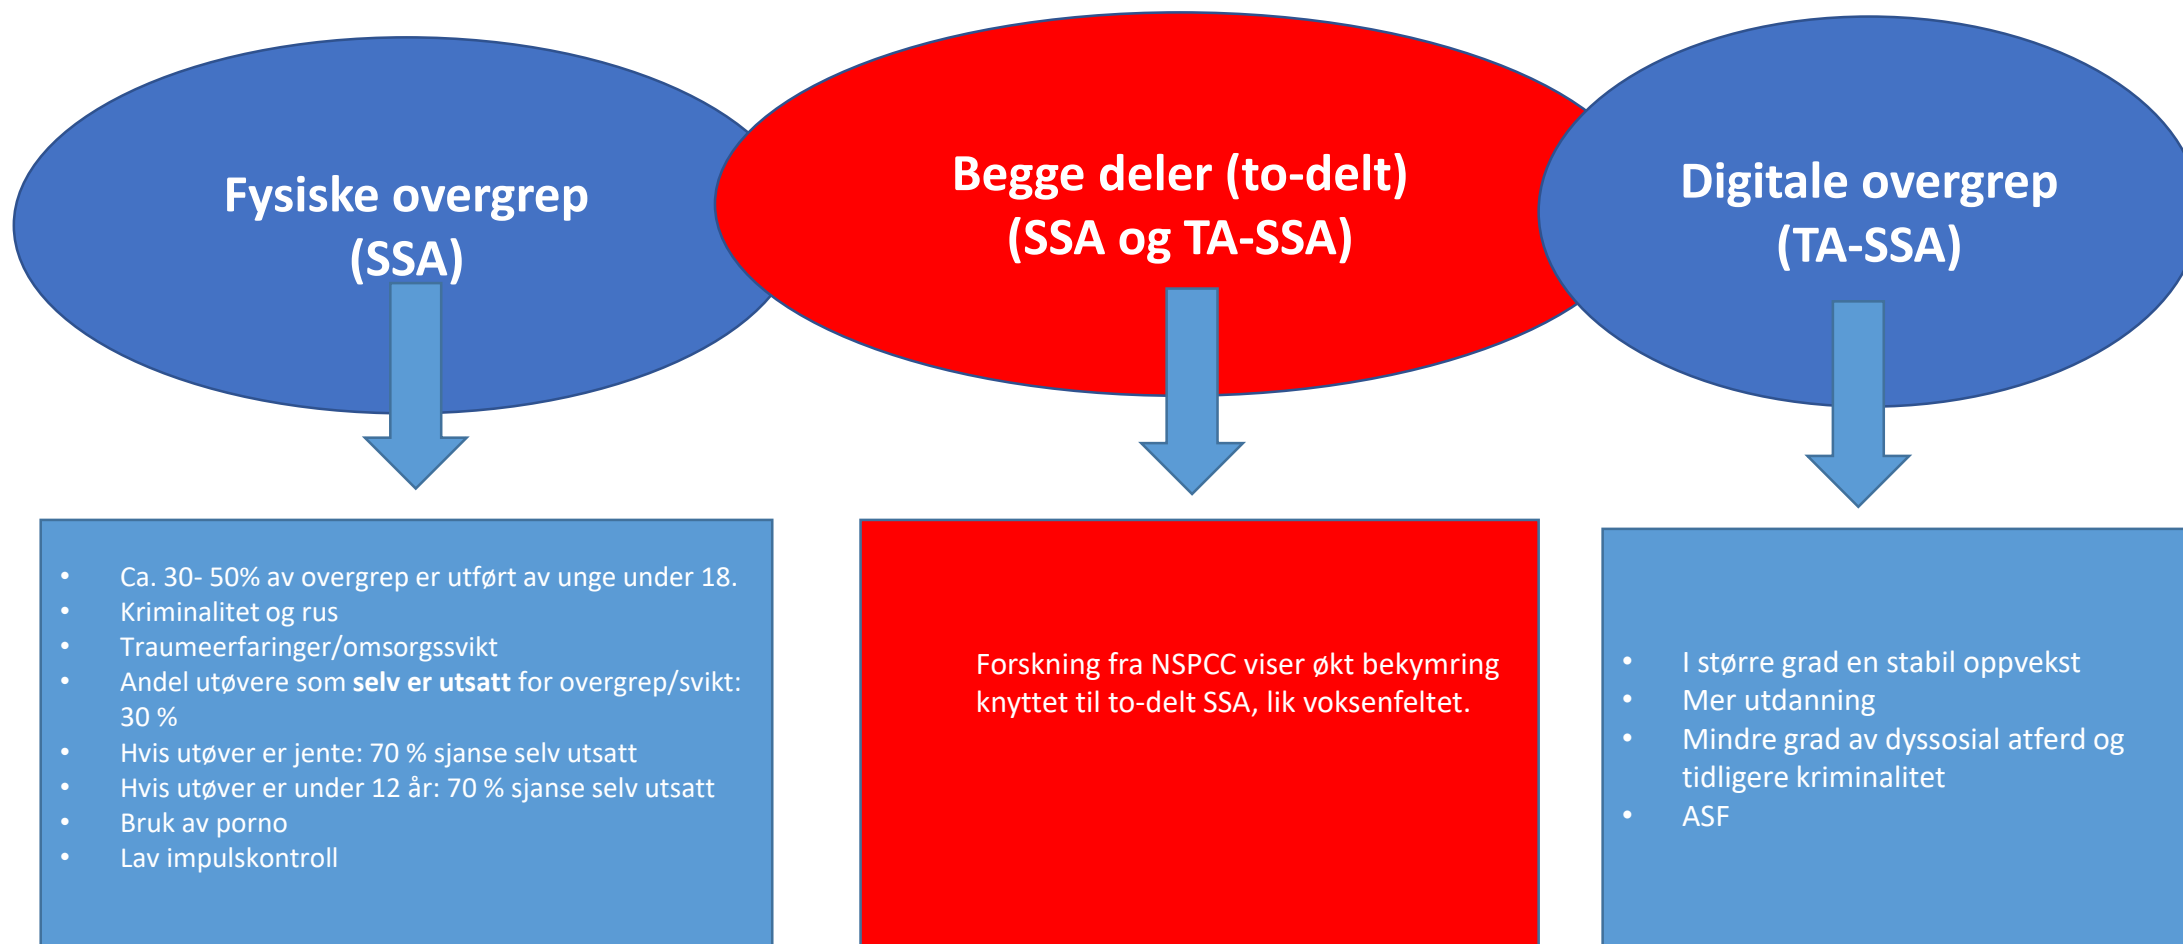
Fysiske overgrep (SSA)

Begge deler (to-delt) (SSA og TA-SSA)

Digitale overgrep (TA-SSA)

- Ca. 30- 50% av overgrep er utført av unge under 18.
- Kriminalitet og rus
- Traumeerfaringer/omsorgssvikt
- Andel utøvere som **selv er utsatt** for overgrep/svikt: 30 %
- Hvis utøver er jente: 70 % sjanse selv utsatt
- Hvis utøver er under 12 år: 70 % sjanse selv utsatt
- Bruk av porno
- Lav impulskontroll

Forskning fra NSPCC viser økt bekymring knyttet til to-delt SSA, lik voksenfeltet.

- I større grad en stabil oppvekst
- Mer utdanning
- Mindre grad av dyssosial atferd og tidligere kriminalitet
- ASF